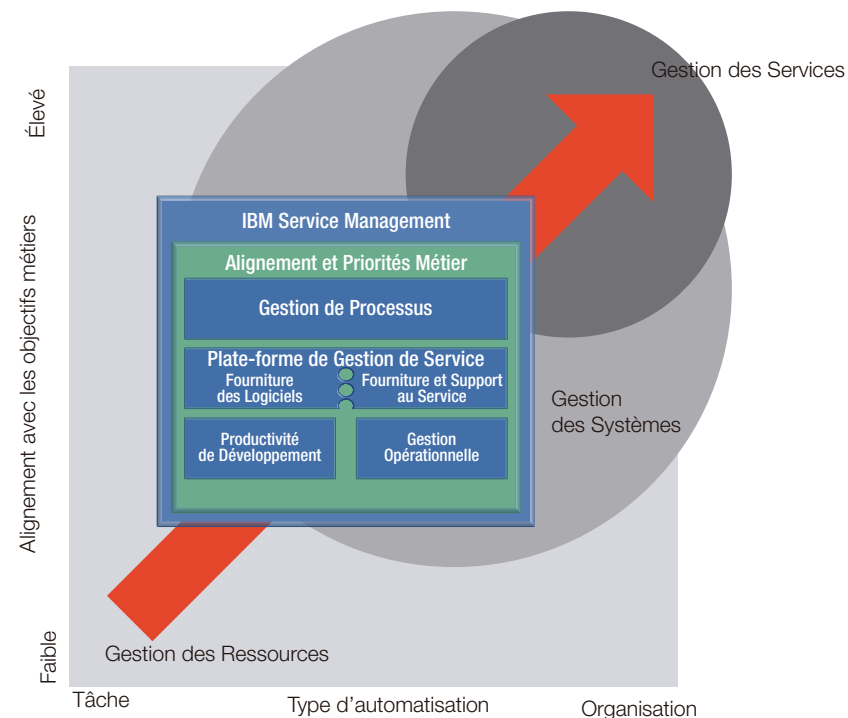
Élevé

Alignement avec les objectifs métiers

Faible

Gestion des Services

IBM Service Management

Alignement et Priorités Métier

Gestion de Processus

Plate-forme de Gestion de Service

Fourniture des Logiciels

Fourniture et Support au Service

Productivité de Développement

Gestion Opérationnelle

Gestion des Systèmes

Gestion des Ressources

Tâche

Type d'automatisation

Organisation